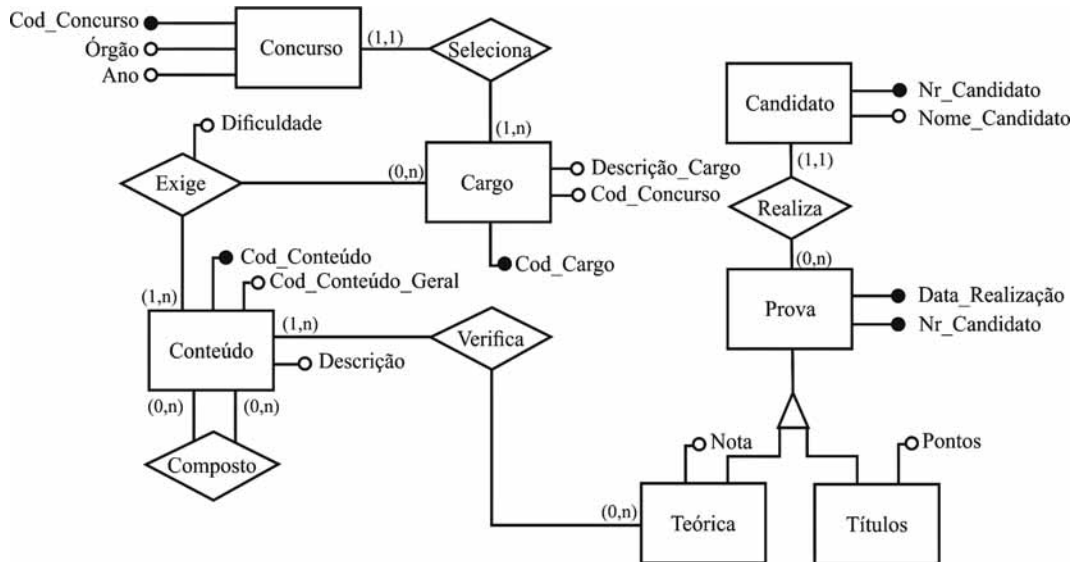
Cod_Concurso
Órgão
Ano
Concurso
(1,1)
Seleciona
(1,n)
Candidato
Nr_Candidato
Nome_Candidato
Dificuldade
Exige
(0,n)
Cargo
Descrição_Cargo
Cod_Concurso
(1,1)
Realiza
Cod_Conteúdo
Cod_Cargo
(0,n)
Cod_Conteúdo_Geral
(1,n)
Prova
Data_Realização
(1,n)
Nr_Candidato
Verifica
Conteúdo
Descrição
(0,n)
(0,n)
Nota
Pontos
Composto
(0,n)
Teórica
Títulos